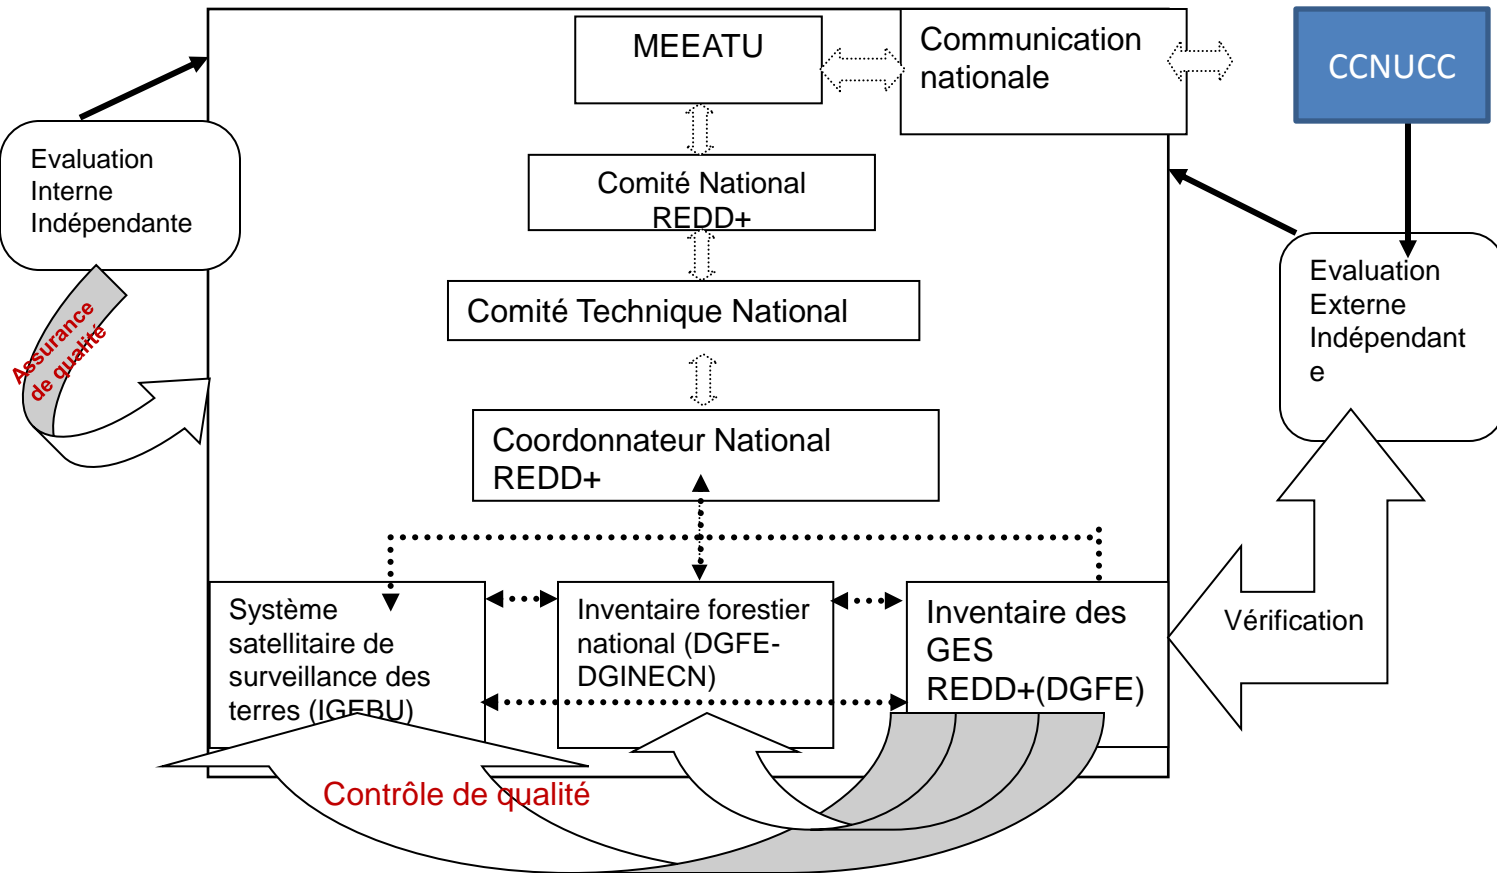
MEEATU

Communication nationale

CCNUCC

Evaluation Interne Indépendante

Comité National REDD+

Comité Technique National

Evaluation Externe Indépendant e

Assurance de qualité

Coordonnateur National REDD+

Système satellitaire de surveillance des terres (IGEBU)

Inventaire forestier national (DGFE-DGINECN)

Inventaire des GES REDD+(DGFE)

Vérification

Contrôle de qualité